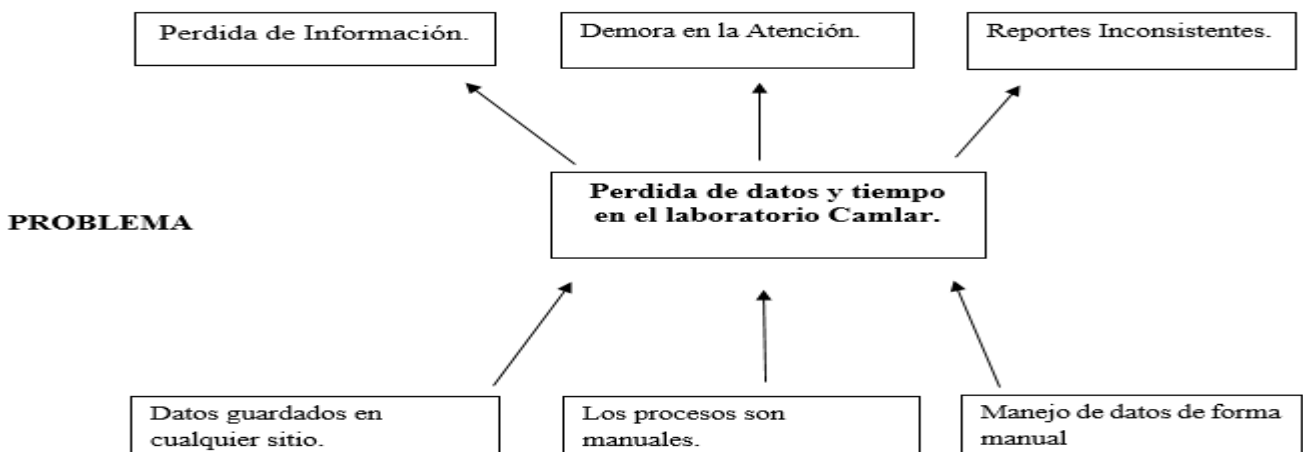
Perdida de Información.

Demora en la Atención.

Reportes Inconsistentes.

PROBLEMA

Perdida de datos y tiempo en el laboratorio Camlar.

Datos guardados en cualquier sitio.

Los procesos son manuales.

Manejo de datos de forma manual